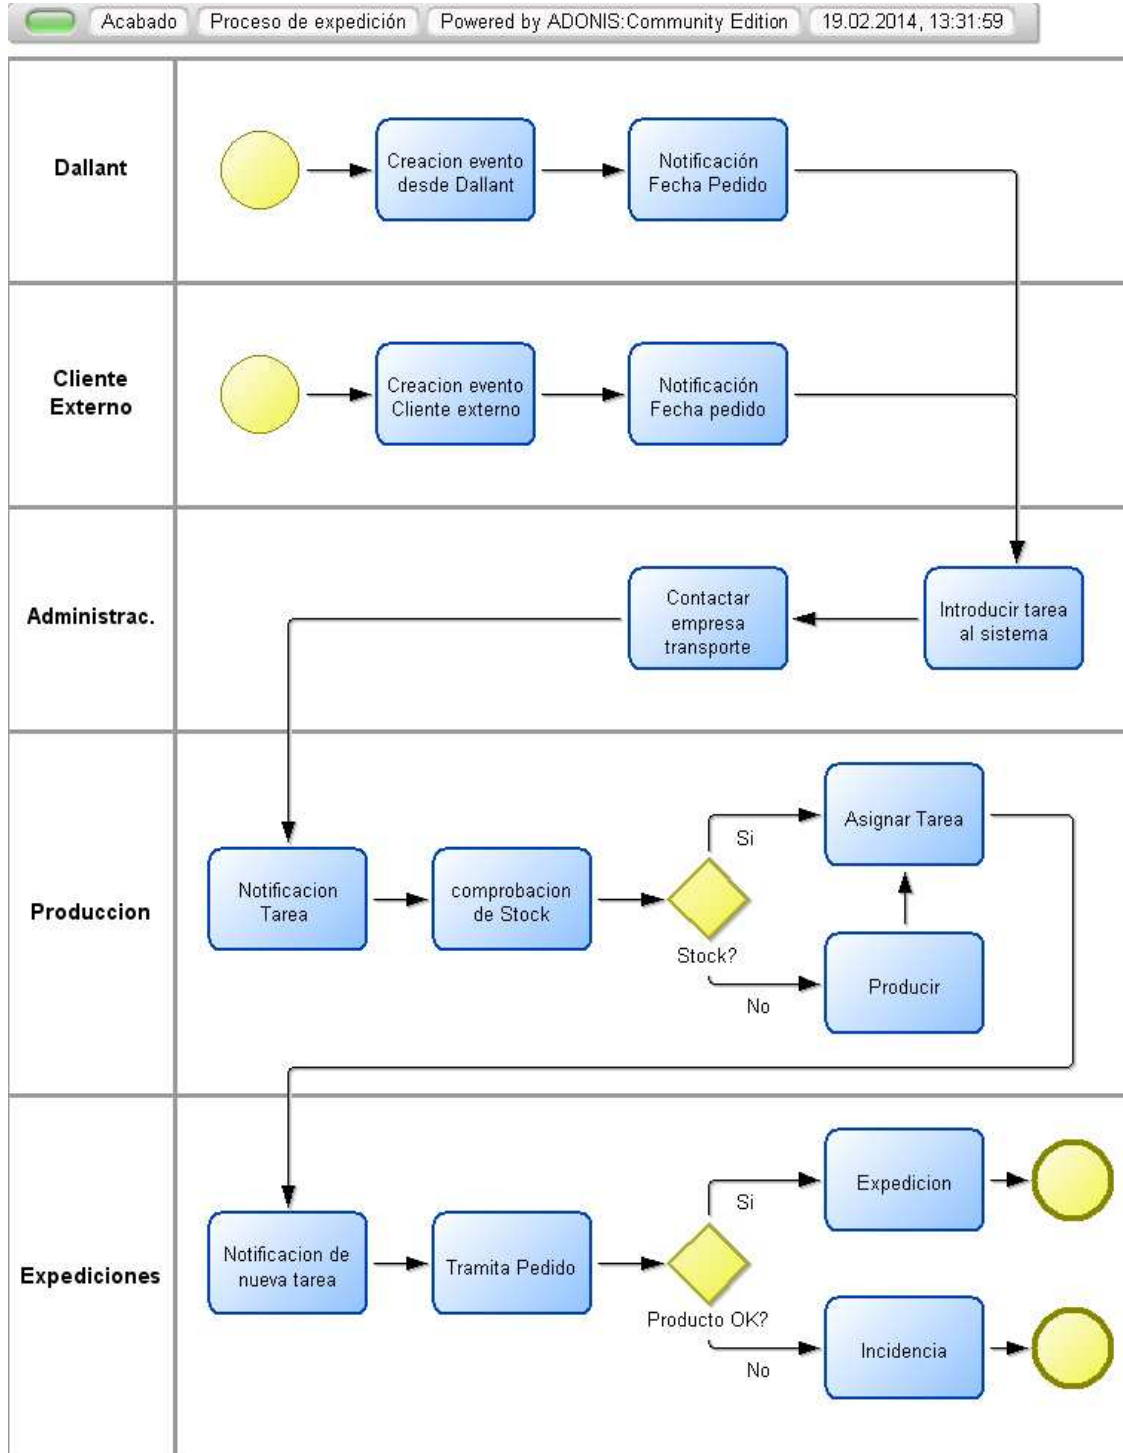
Acabado | Proceso de expedición | Powered by ADONIS:Community Edition | 19.02.2014, 13:31:59

Dallant

Creacion evento desde Dallant

Notificación Fecha Pedido

Cliente Externo

Creacion evento Cliente externo

Notificación Fecha pedido

Administrac.

Contactar empresa transporte

Introducir tarea al sistema

Produccion

Notificacion Tarea

comprobacion de Stock

Stock?

Si

No

Asignar Tarea

Producir

Expediciones

Notificacion de nueva tarea

Tramita Pedido

Producto OK?

Si

No

Expedicion

Incidencia